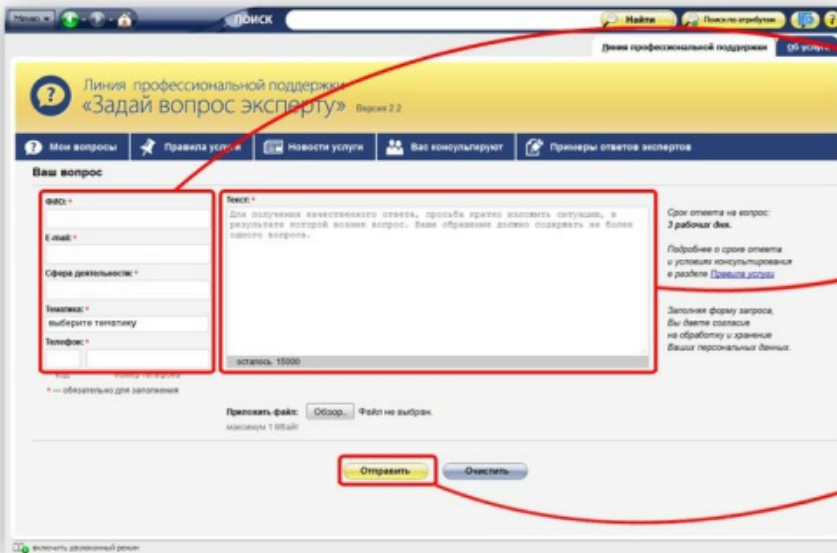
Меню ▾ ПОИСК Найти Поиск по атрибутам

Линия профессиональной поддержки Об услуге

Линия профессиональной поддержки
«Задай вопрос эксперту» Версия 2.2

Мои вопросы | Правила услуги | Новости услуги | Вас консультируют | Примеры ответов экспертов

Ваш вопрос

ФИО: *

E-mail: *

Сфера деятельности: *

Тематика: *
выберите тематику

Телефон: *
код номер телефона

* — обязательно для заполнения

Текст: *
Для получения качественного ответа, просьба кратко изложить ситуацию, в результате которой возник вопрос. Ваше обращение должно содержать не более одного вопроса.

осталось: 15000

Срок ответа на вопрос:
3 рабочих дня.

Подробнее о сроке ответа и условиях консультирования в разделе Правила услуги

Заполняя форму запроса, Вы даете согласие на обработку и хранение Ваших персональных данных.

Приложить файл: Обзор... Файл не выбран.
максимум 1 Мбайт

Отправить Очистить

включить двухоконный режим